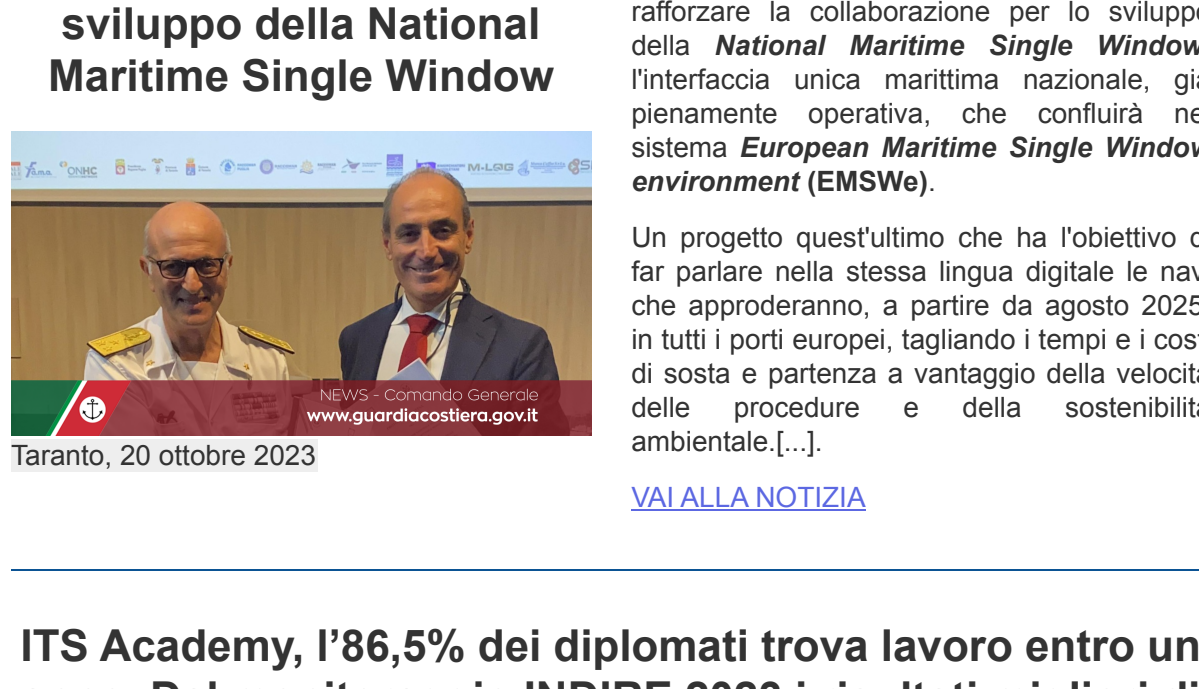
sviluppo della National Maritime Single Window

NEWS - Comando Generale
www.guardiacostiera.gov.it

Taranto, 20 ottobre 2023

rafforzare la collaborazione per lo svilupp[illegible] della ***National Maritime Single Window*** l'interfaccia unica marittima nazionale, gi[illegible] pienamente operativa, che confluirà n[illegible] sistema ***European Maritime Single Window environment*** **(EMSWe)**.

Un progetto quest'ultimo che ha l'obiettivo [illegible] far parlare nella stessa lingua digitale le nav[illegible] che approderanno, a partire da agosto 202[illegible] in tutti i porti europei, tagliando i tempi e i cos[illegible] di sosta e partenza a vantaggio della velocit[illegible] delle procedure e della sostenibilit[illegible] ambientale.[...].

VAI ALLA NOTIZIA

ITS Academy, l’86,5% dei diplomati trova lavoro entro un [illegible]